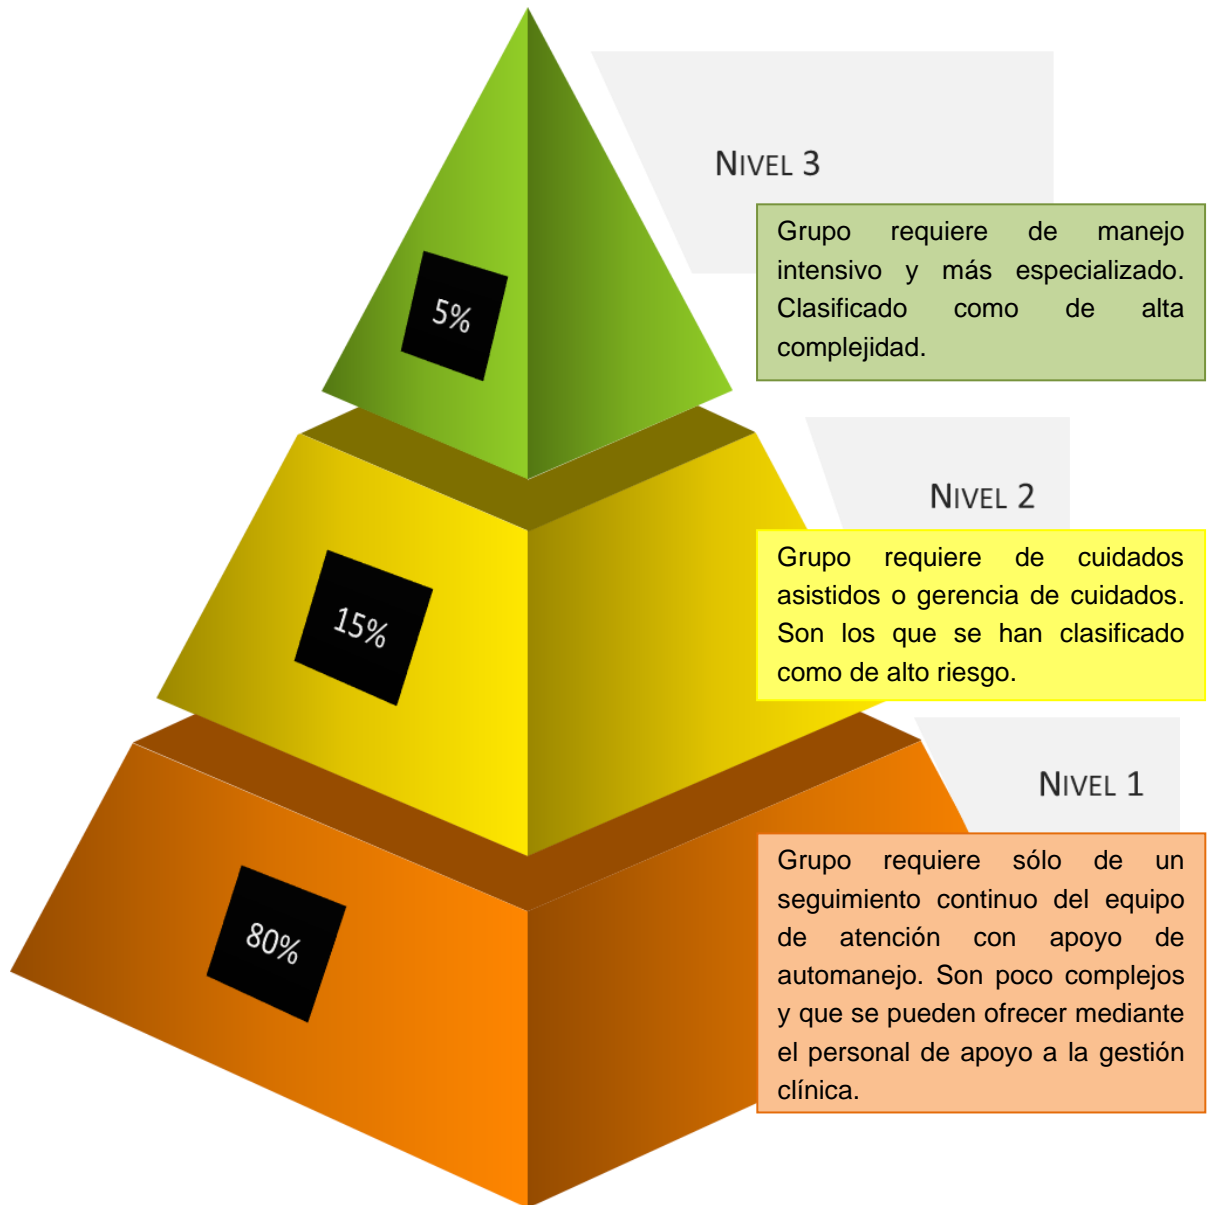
5%

NIVEL 3

Grupo requiere de manejo intensivo y más especializado. Clasificado como de alta complejidad.

15%

NIVEL 2

Grupo requiere de cuidados asistidos o gerencia de cuidados. Son los que se han clasificado como de alto riesgo.

80%

NIVEL 1

Grupo requiere sólo de un seguimiento continuo del equipo de atención con apoyo de automanejo. Son poco complejos y que se pueden ofrecer mediante el personal de apoyo a la gestión clínica.